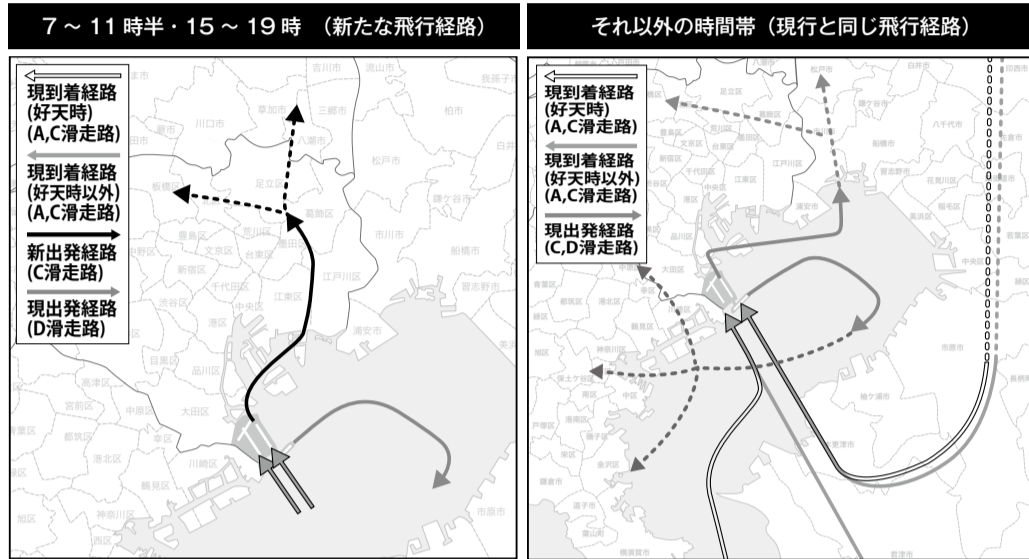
7～11時半・15～19時 （新たな飛行経路）

現到着経路
(好天時)
(A,C滑走路)

現到着経路
(好天時以外)
(A,C滑走路)

新出発経路
(C滑走路)

現出発経路
(D滑走路)

吉川市
流山市
我孫子市
草加市
三郷市
柏市
川口市
八潮市
松戸市
白井
板橋区
足立区
葛飾区
鎌ケ谷市
豊島区
荒川区
市川市
中野区
文京区
台東区
墨田区
新宿区
江戸川区
船橋市
千代田区
渋谷区
中央区
江東区
習志野市
港区
浦安市
目黒区
品川区
世田谷区
高津区
大田区
宮前区
中原区
都筑区
幸区
港北区
川崎区
鶴見区
緑区
神奈川区
市原市

それ以外の時間帯（現行と同じ飛行経路）

現到着経路
(好天時)
(A,C滑走路)

現到着経路
(好天時以外)
(A,C滑走路)

現出発経路
(C,D滑走路)

八潮市
松戸市
白井市
足立区
鎌ケ谷市
八千代市
荒川区
文京区
台東区
船橋市
千代田区
江戸川区
習志野市
中央区
江東区
花見川区
港区
浦安市
稲毛区
美浜区
品川区
中央区
大田区
青葉区
都筑区
港北区
鶴見区
緑区
神奈川区
市原市
保土ケ谷区
袖ケ浦市
木更津市
旭区
西区
中区
戸塚区
港南区
磯子区
栄区
金沢区
逗子市
葉山町
横須賀市
富津市
長柄町